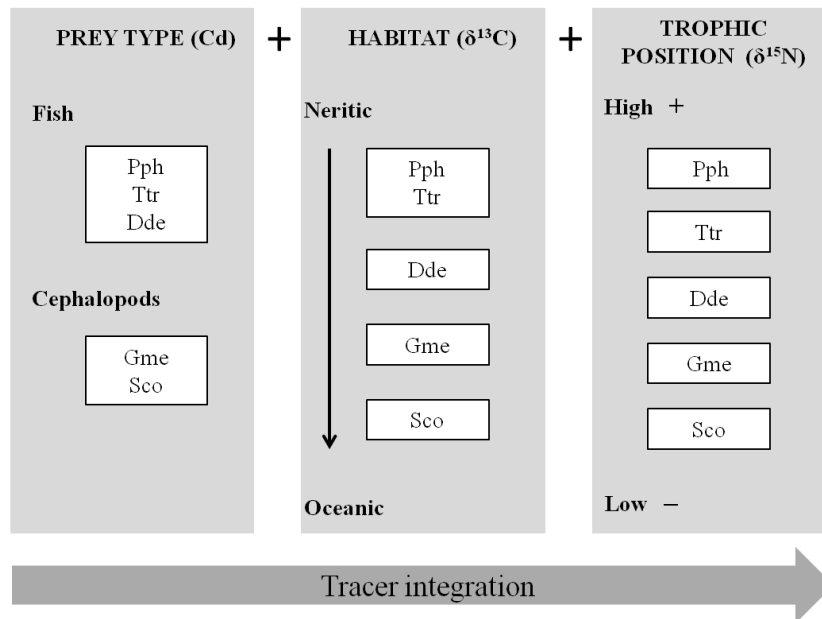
PREY TYPE (Cd) + HABITAT ($\delta^{13}C$) + TROPHIC POSITION ($\delta^{15}N$)

Fish

Pph
Ttr
Dde

Cephalopods

Gme
Sco

Neritic

Pph
Ttr

Dde

Gme

Sco

Oceanic

High +

Pph

Ttr

Dde

Gme

Sco

Low –

Tracer integration